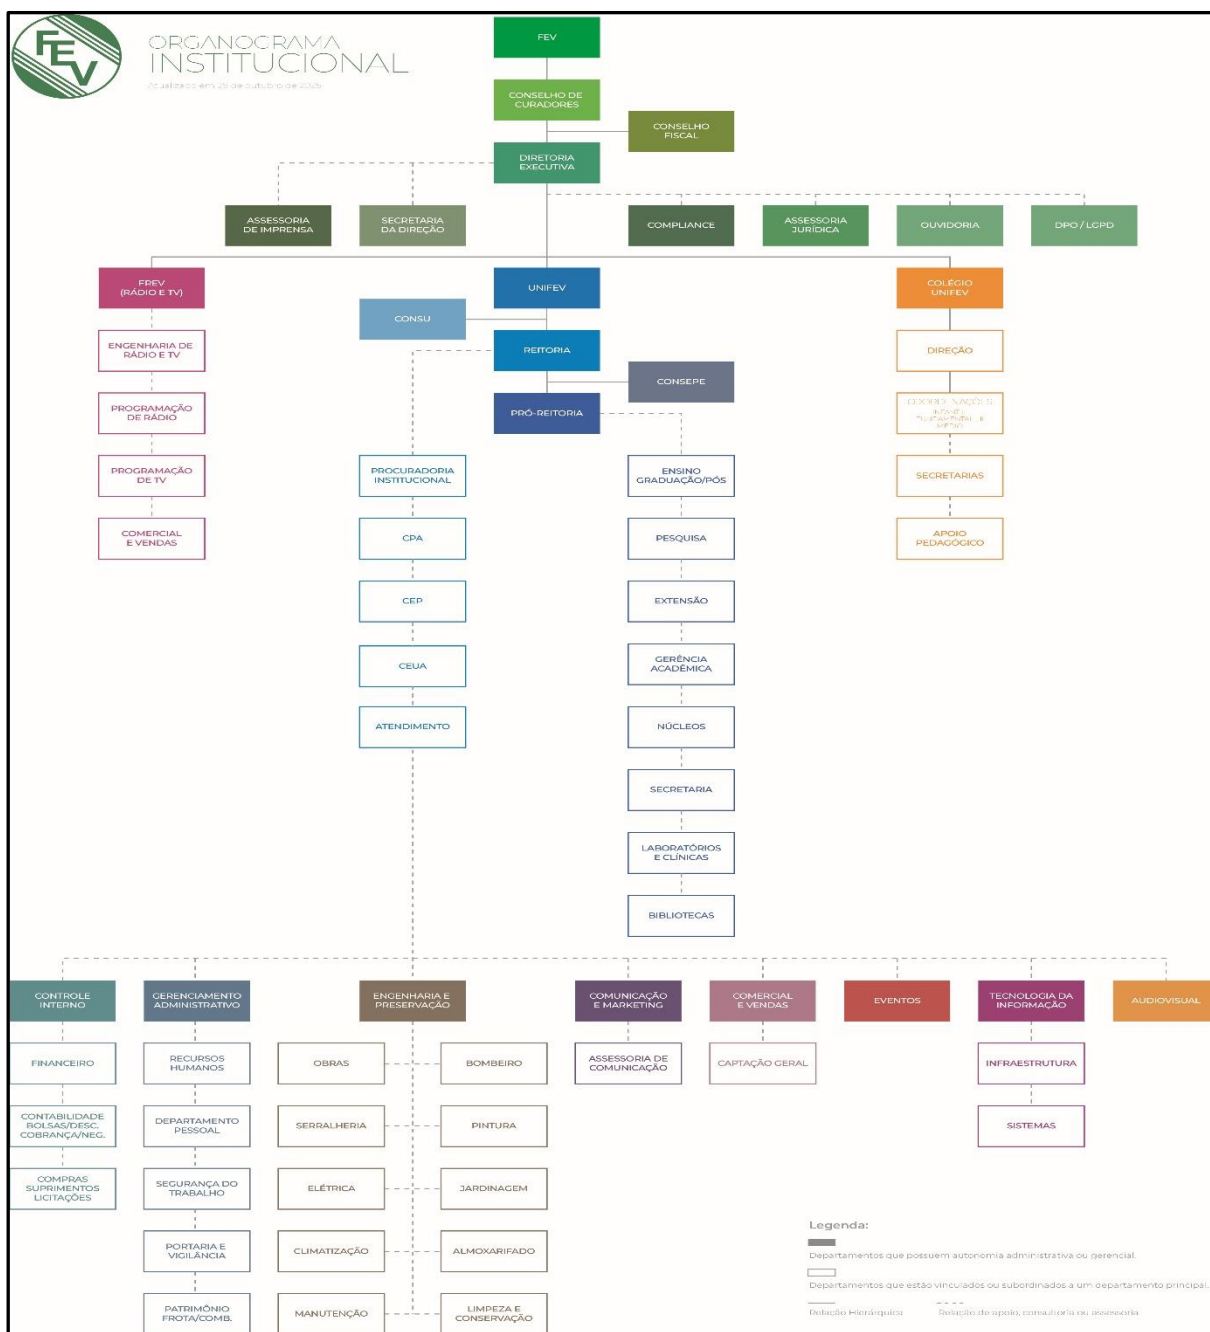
FEV

ORGANOGRAMA INSTITUCIONAL

Atualizado em 29 de outubro de 2025

FEV

CONSELHO DE CURADORES

CONSELHO FISCAL

DIRETORIA EXECUTIVA

ASSESSORIA DE IMPRENSA

SECRETARIA DA DIREÇÃO

COMPLIANCE

ASSESSORIA JURÍDICA

OUVIDORIA

DPO / LGPD

FREV (RÁDIO E TV)

ENGENHARIA DE RÁDIO E TV

PROGRAMAÇÃO DE RÁDIO

PROGRAMAÇÃO DE TV

COMERCIAL E VENDAS

UNIFEV

CONSU

REITORIA

CONSEPE

PRÓ-REITORIA

PROCURADORIA INSTITUCIONAL

CPA

CEP

CEUA

ATENDIMENTO

ENSINO GRADUAÇÃO/PÓS

PESQUISA

EXTENSÃO

GERÊNCIA ACADÊMICA

NÚCLEOS

SECRETARIA

LABORATÓRIOS E CLÍNICAS

BIBLIOTECAS

COLÉGIO UNIFEV

DIREÇÃO

COORDENAÇÕES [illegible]

SECRETARIAS

APOIO PEDAGÓGICO

CONTROLE INTERNO

FINANCEIRO

CONTABILIDADE BOLSAS/DESC. COBRANÇA/NEG.

COMPRAS SUPRIMENTOS LICITAÇÕES

GERENCIAMENTO ADMINISTRATIVO

RECURSOS HUMANOS

DEPARTAMENTO PESSOAL

SEGURANÇA DO TRABALHO

PORTARIA E VIGILÂNCIA

PATRIMÔNIO FROTA/COMB.

ENGENHARIA E PRESERVAÇÃO

OBRAS

BOMBEIRO

SERRALHERIA

PINTURA

ELÉTRICA

JARDINAGEM

CLIMATIZAÇÃO

ALMOXARIFADO

MANUTENÇÃO

LIMPEZA E CONSERVAÇÃO

COMUNICAÇÃO E MARKETING

ASSESSORIA DE COMUNICAÇÃO

COMERCIAL E VENDAS

CAPTAÇÃO GERAL

EVENTOS

TECNOLOGIA DA INFORMAÇÃO

INFRAESTRUTURA

SISTEMAS

AUDIOVISUAL

Legenda:

Departamentos que possuem autonomia administrativa ou gerencial.

Departamentos que estão vinculados ou subordinados a um departamento principal.

Relação Hierárquica

Relação de apoio, consultoria ou assessoria